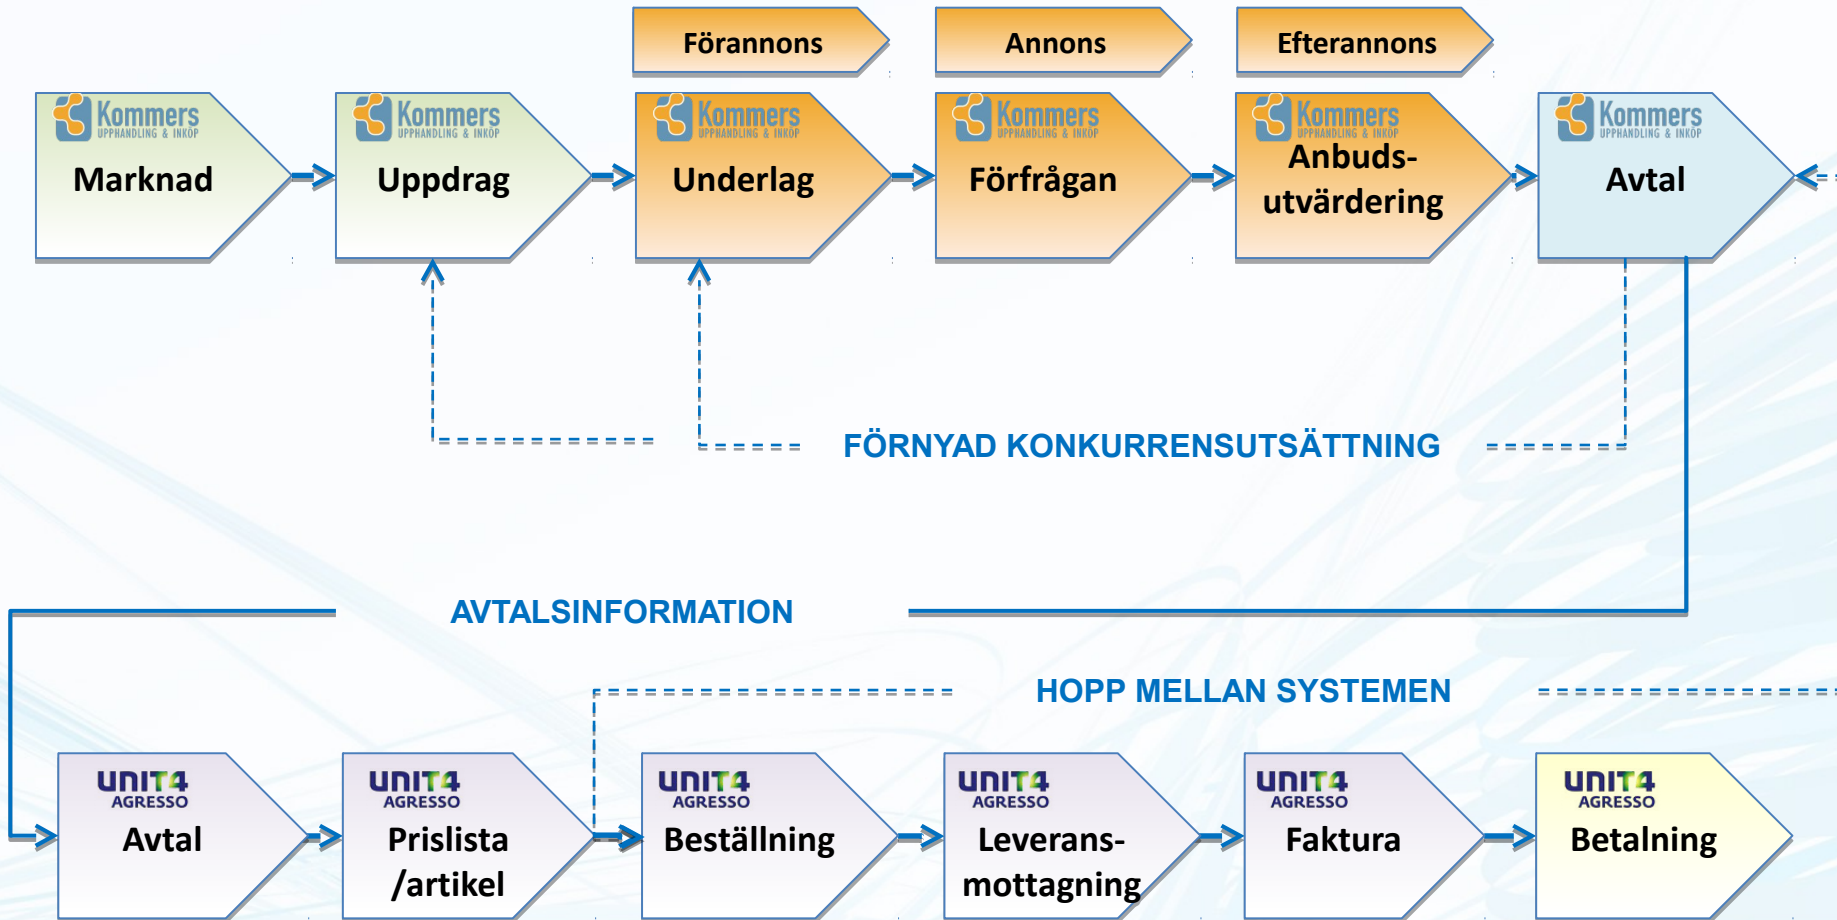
Förannons

Annons

Efterannons

Kommers UPPHANDLING & INKÖP
Marknad

Kommers UPPHANDLING & INKÖP
Uppdrag

Kommers UPPHANDLING & INKÖP
Underlag

Kommers UPPHANDLING & INKÖP
Förfrågan

Kommers UPPHANDLING & INKÖP
Anbudsutvärdering

Kommers UPPHANDLING & INKÖP
Avtal

FÖRNYAD KONKURRENSUTSÄTTNING

AVTALSINFORMATION

HOPP MELLAN SYSTEMEN

UNIT4 AGRESSO
Avtal

UNIT4 AGRESSO
Prislista /artikel

UNIT4 AGRESSO
Beställning

UNIT4 AGRESSO
Leveransmottagning

UNIT4 AGRESSO
Faktura

UNIT4 AGRESSO
Betalning